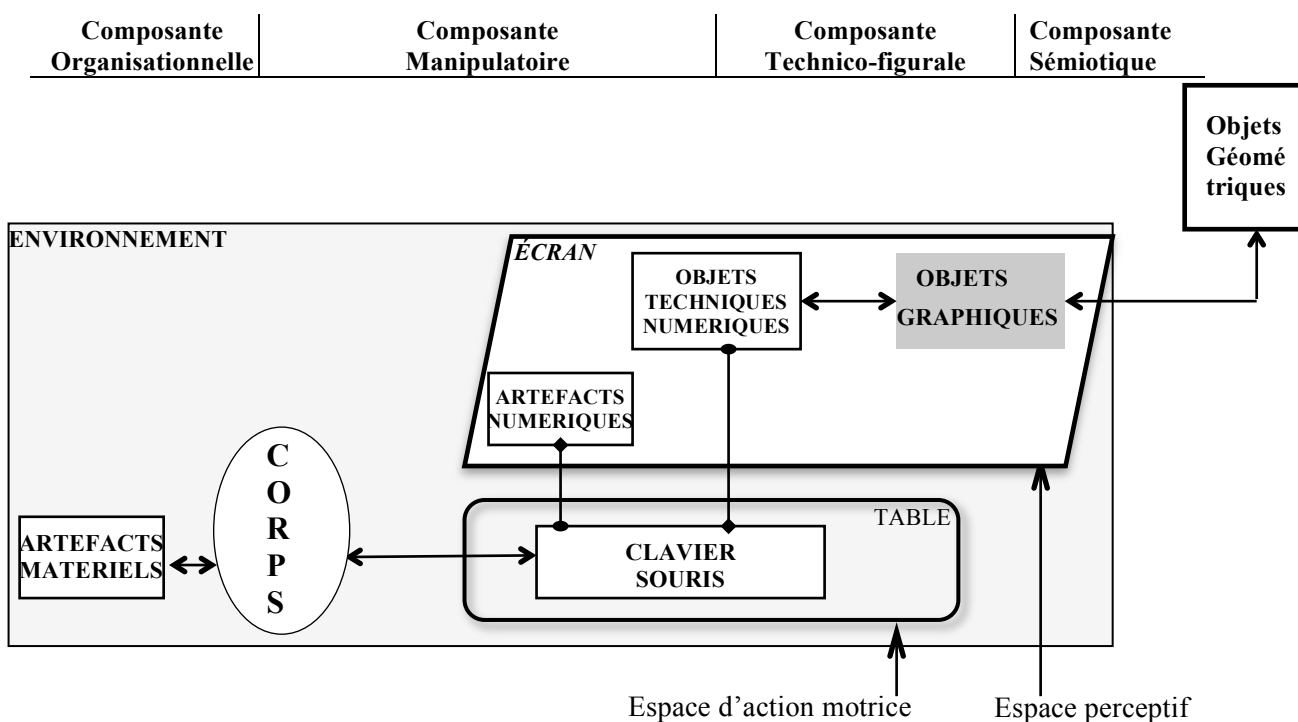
| Composante Organisationnelle | Composante Manipulatoire | Composante Technico-figurale | Composante Sémiotique |
|---|---|---|---|

Objets Géométriques

ENVIRONNEMENT

ÉCRAN

OBJETS TECHNIQUES NUMERIQUES

OBJETS GRAPHIQUES

ARTEFACTS NUMERIQUES

C O R P S

TABLE

ARTEFACTS MATERIELS

CLAVIER SOURIS

Espace d'action motrice

Espace perceptif